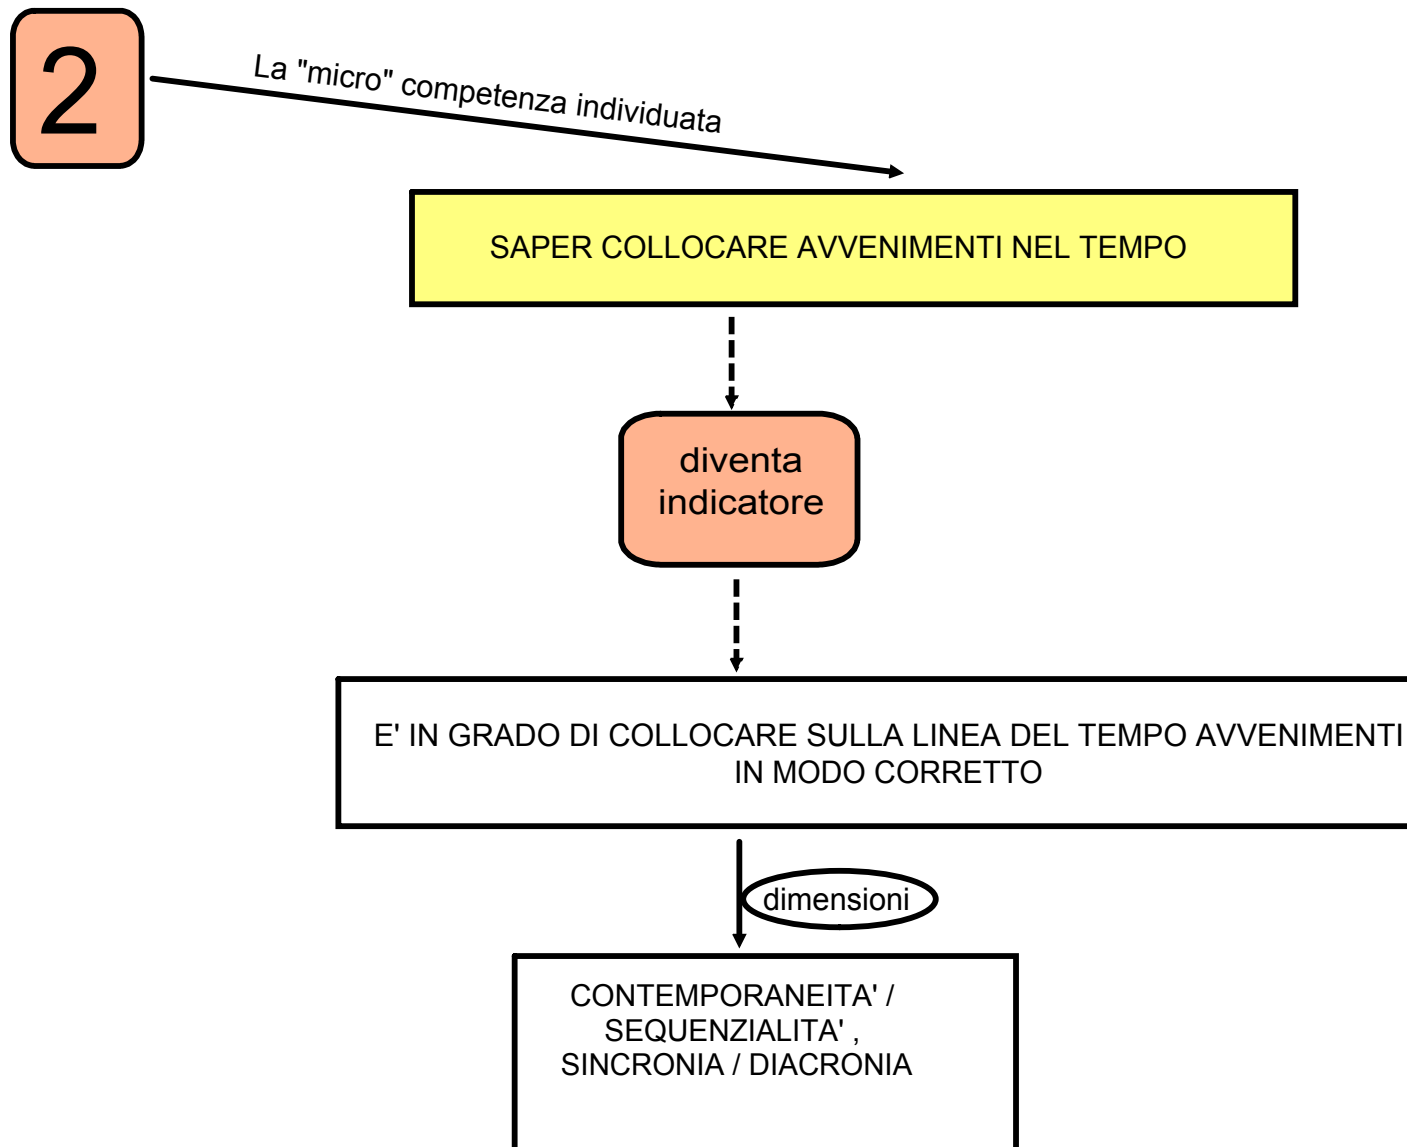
2

La "micro" competenza individuata

SAPER COLLOCARE AVVENIMENTI NEL TEMPO

diventa indicatore

E' IN GRADO DI COLLOCARE SULLA LINEA DEL TEMPO AVVENIMENTI IN MODO CORRETTO

dimensioni

CONTEMPORANEITA' / SEQUENZIALITA' , SINCRONIA / DIACRONIA